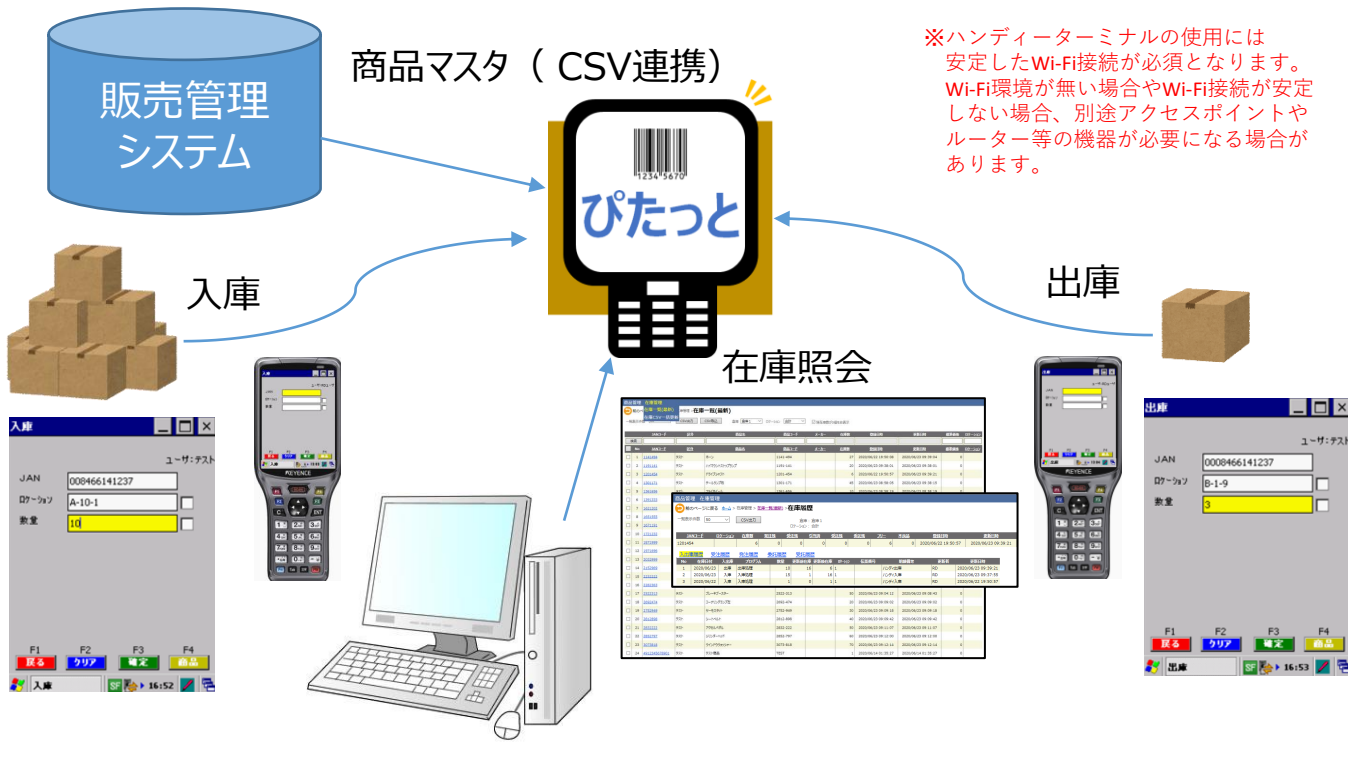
販売管理
システム

商品マスタ（ CSV連携）

1234 5670
ぴたっと

※ハンディーターミナルの使用には
安定したWi-Fi接続が必須となります。
Wi-Fi環境が無い場合やWi-Fi接続が安定しない場合、別途アクセスポイントやルーター等の機器が必要になる場合があります。

入庫

出庫

在庫照会

入庫
ユーザ：テスト
JAN 008466141237
ﾛｹｰｼｮﾝ A-10-1
数量 10
F1 戻る
F2 クリア
F3 確定
F4 商品
入庫 16:52

出庫
ユーザ：テスト
JAN 0008466141237
ﾛｹｰｼｮﾝ B-1-9
数量 3
F1 戻る
F2 クリア
F3 確定
F4 商品
出庫 16:53

KEYENCE
KEYENCE

在庫一覧(最新)
在庫履歴
入出庫履歴